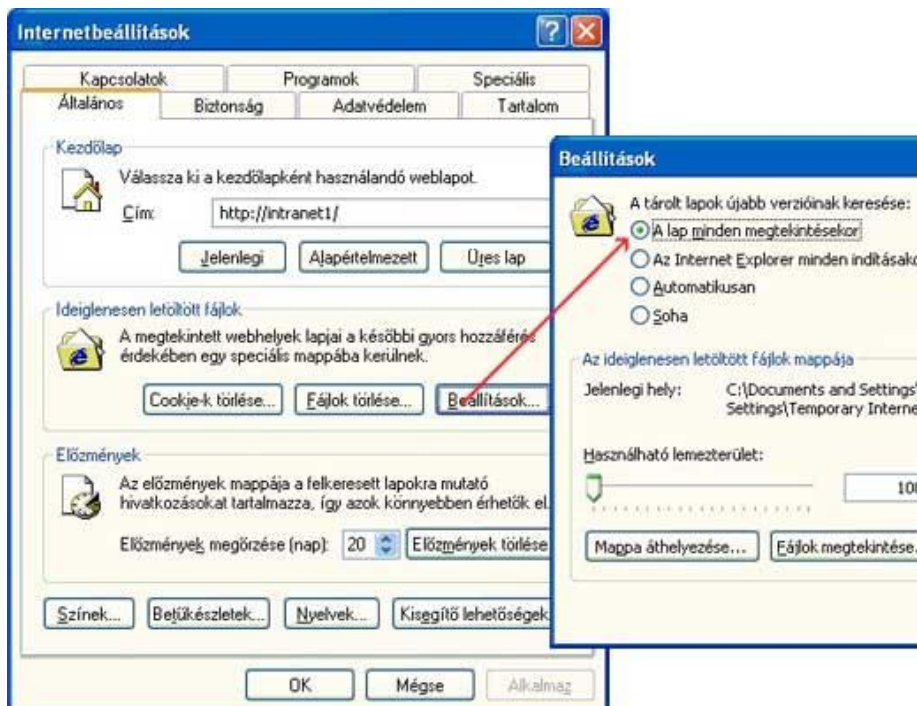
Internetbeállítások

Kapcsolatok Programok Speciális
Általános Biztonság Adatvédelem Tartalom

Kezdőlap
Válassza ki a kezdőlapként használandó weblapot.
Cím: http://intranet1/
Jelenlegi Alapértelmezett Üres lap

Ideiglenesen letöltött fájlok
A megtekintett webhelyek lapjai a későbbi gyors hozzáférés érdekében egy speciális mappába kerülnek.
Cookie-k törlése... Fájlok törlése... Beállítások...

Előzmények
Az előzmények mappája a felkeresett lapokra mutató hivatkozásokat tartalmazza, így azok könnyebben érhetők el.
Előzmények megőrzése (nap): 20 Előzmények törlése

Színek... Betűkészletek... Nyelvek... Kisegítő lehetőségek

OK Mégse Alkalmaz

Beállítások
A tárolt lapok újabb verzióinak keresése:
A lap minden megtekintésekor
Az Internet Explorer minden indításako
Automatikusan
Soha

Az ideiglenesen letöltött fájlok mappája
Jelenlegi hely: C:\Documents and Settings\ Settings\Temporary Interne

Használható lemezterület:
10

Mappa áthelyezése... Fájlok megtekintése.